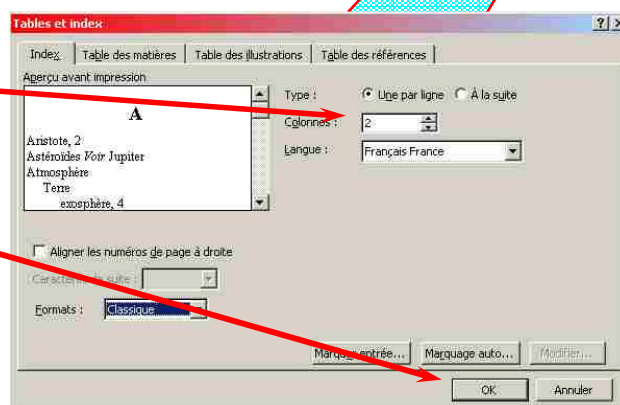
Tables et index

Index | Table des matières | Table des illustrations | Table des références

Aperçu avant impression

A

Aristote, 2
Astéroïdes *Voir* Jupiter
Atmosphère
Terre
exosphère, 4

Type : Une par ligne À la suite
Colonnes : 2
Langue : Français France

Aligner les numéros de page à droite

Caracte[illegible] suite :

Formats : Classique

Mar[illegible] entrée... Marquage auto... Modifier...

OK Annuler